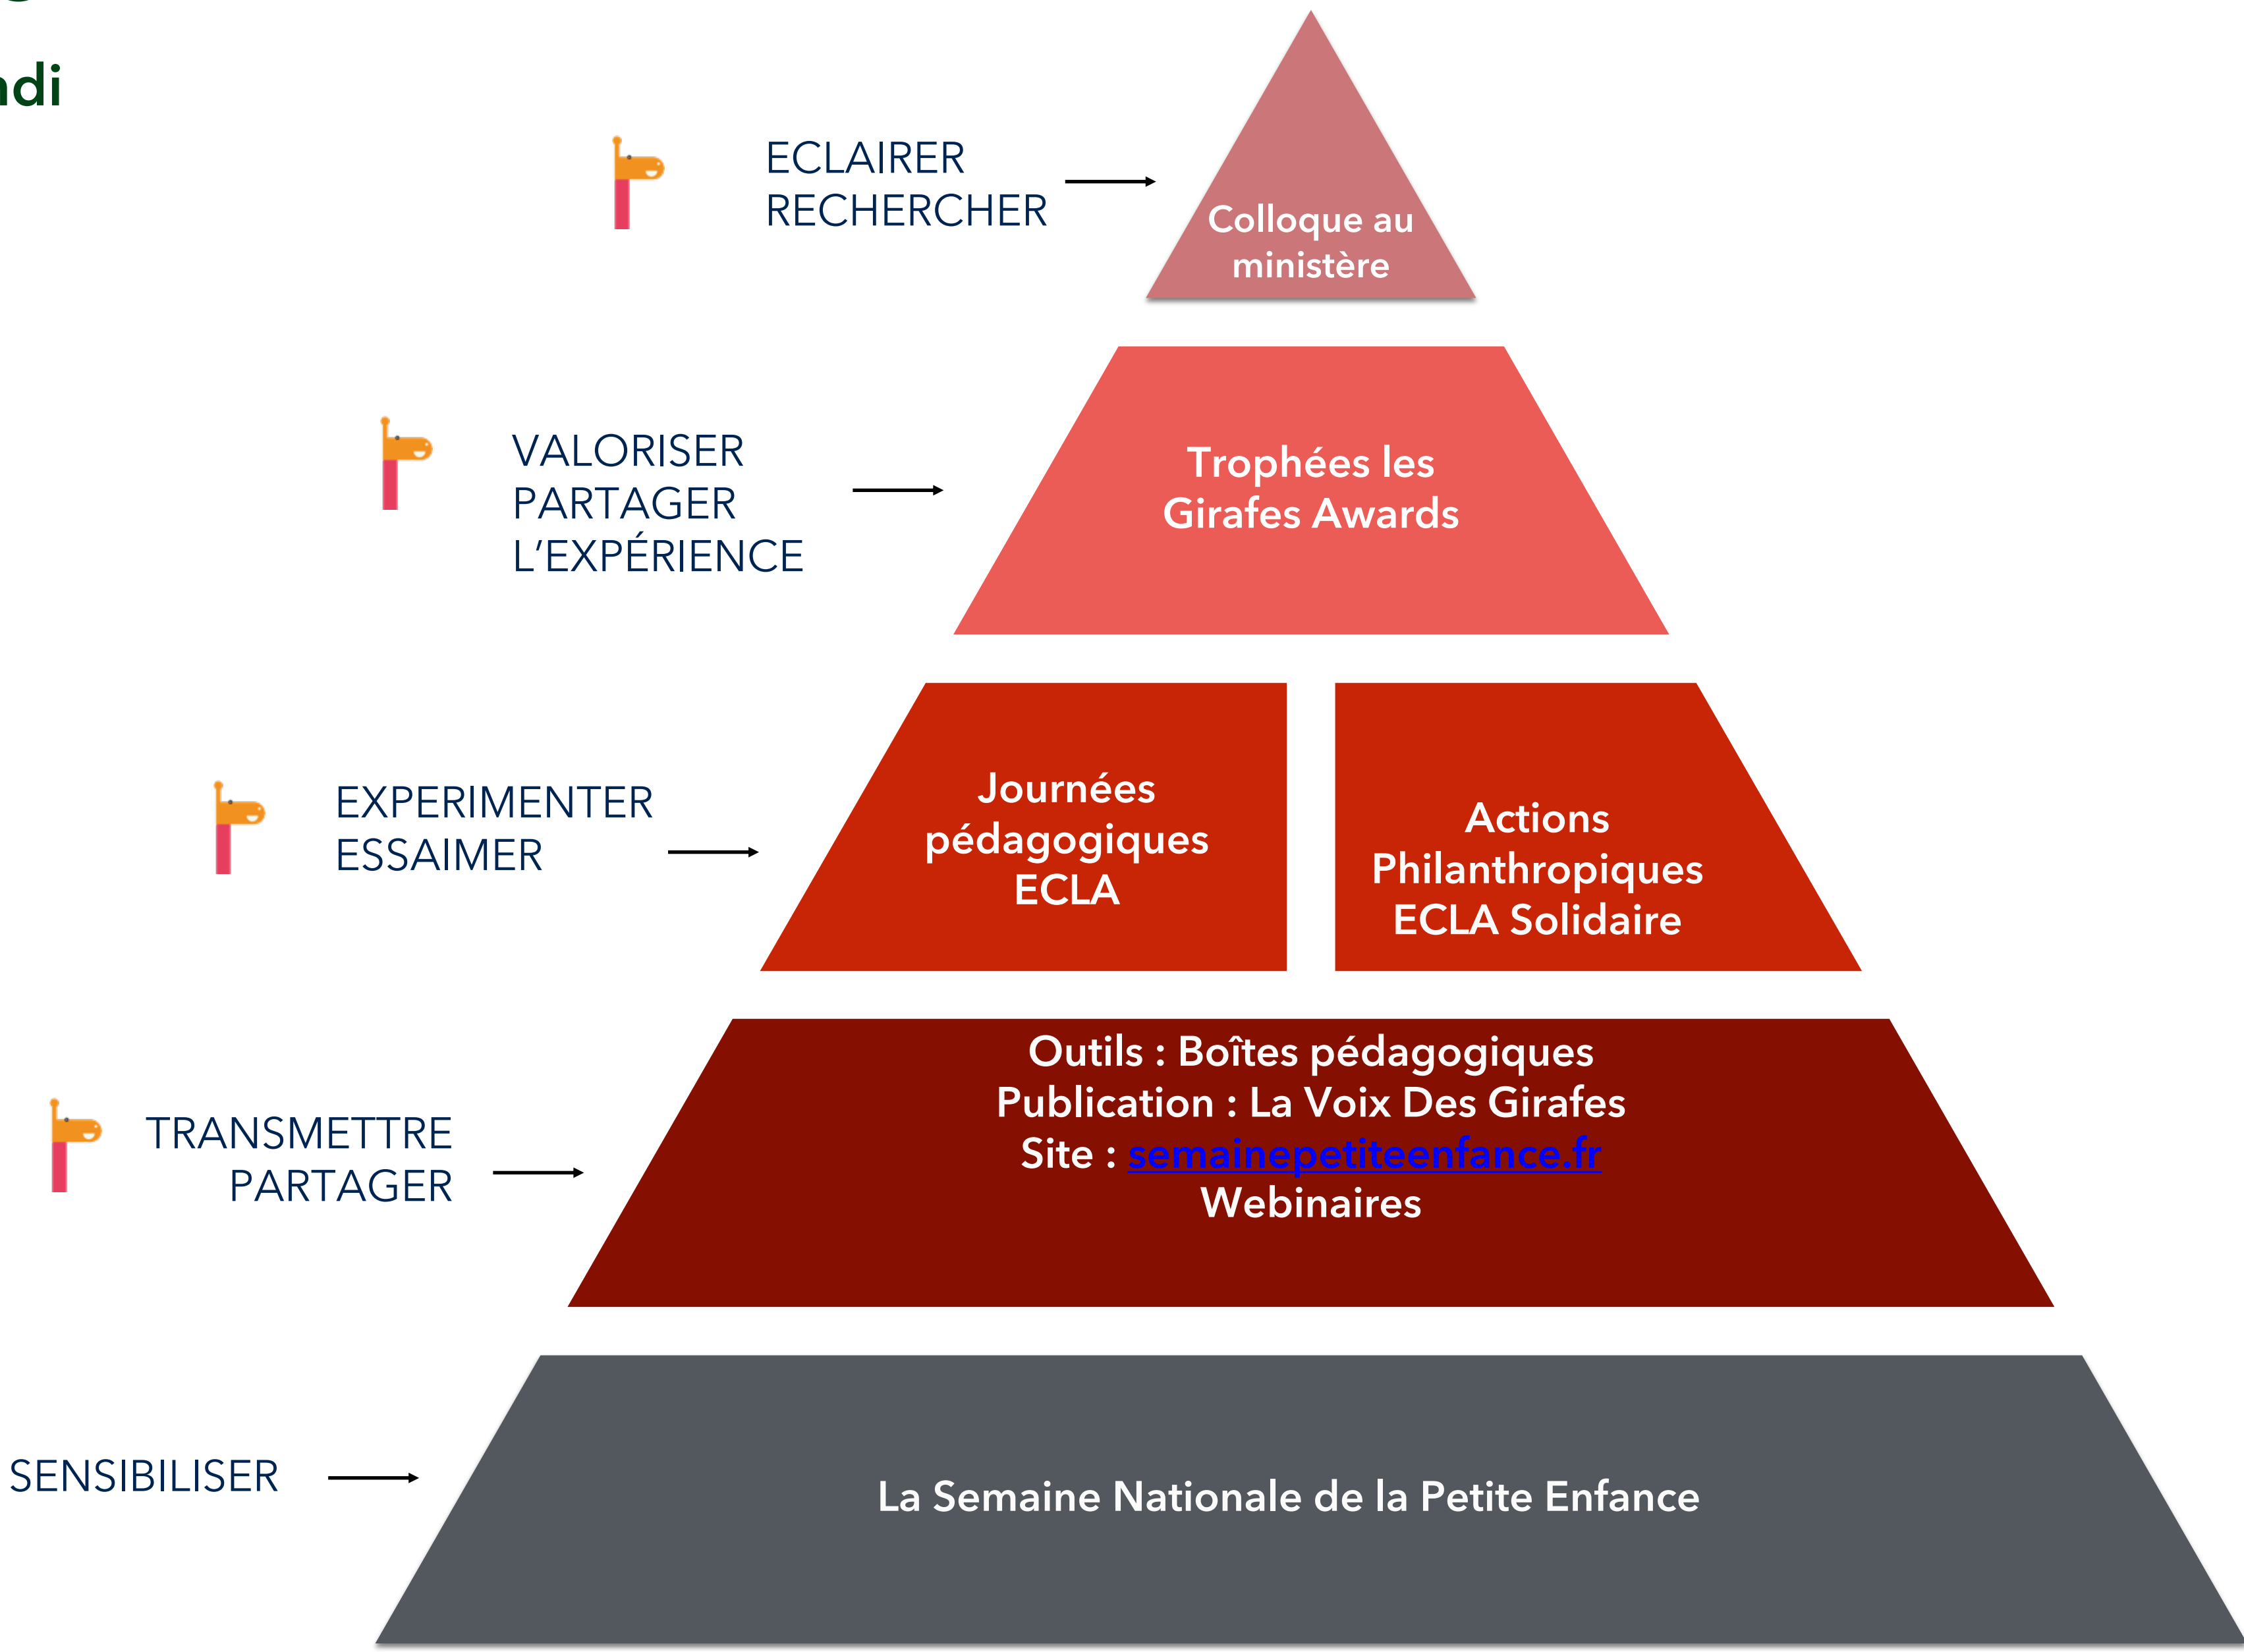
di

ECLAIRER
RECHERCHER

Colloque au ministère

VALORISER
PARTAGER
L'EXPÉRIENCE

Trophées les Girafes Awards

EXPERIMENTER
ESSAIMER

Journées pédagogiques ECLA

Actions Philanthropiques ECLA Solidaire

TRANSMETTRE
PARTAGER

Outils : Boîtes pédagogiques
Publication : La Voix Des Girafes
Site : semainepetiteenfance.fr
Webinaires

SENSIBILISER

La Semaine Nationale de la Petite Enfance